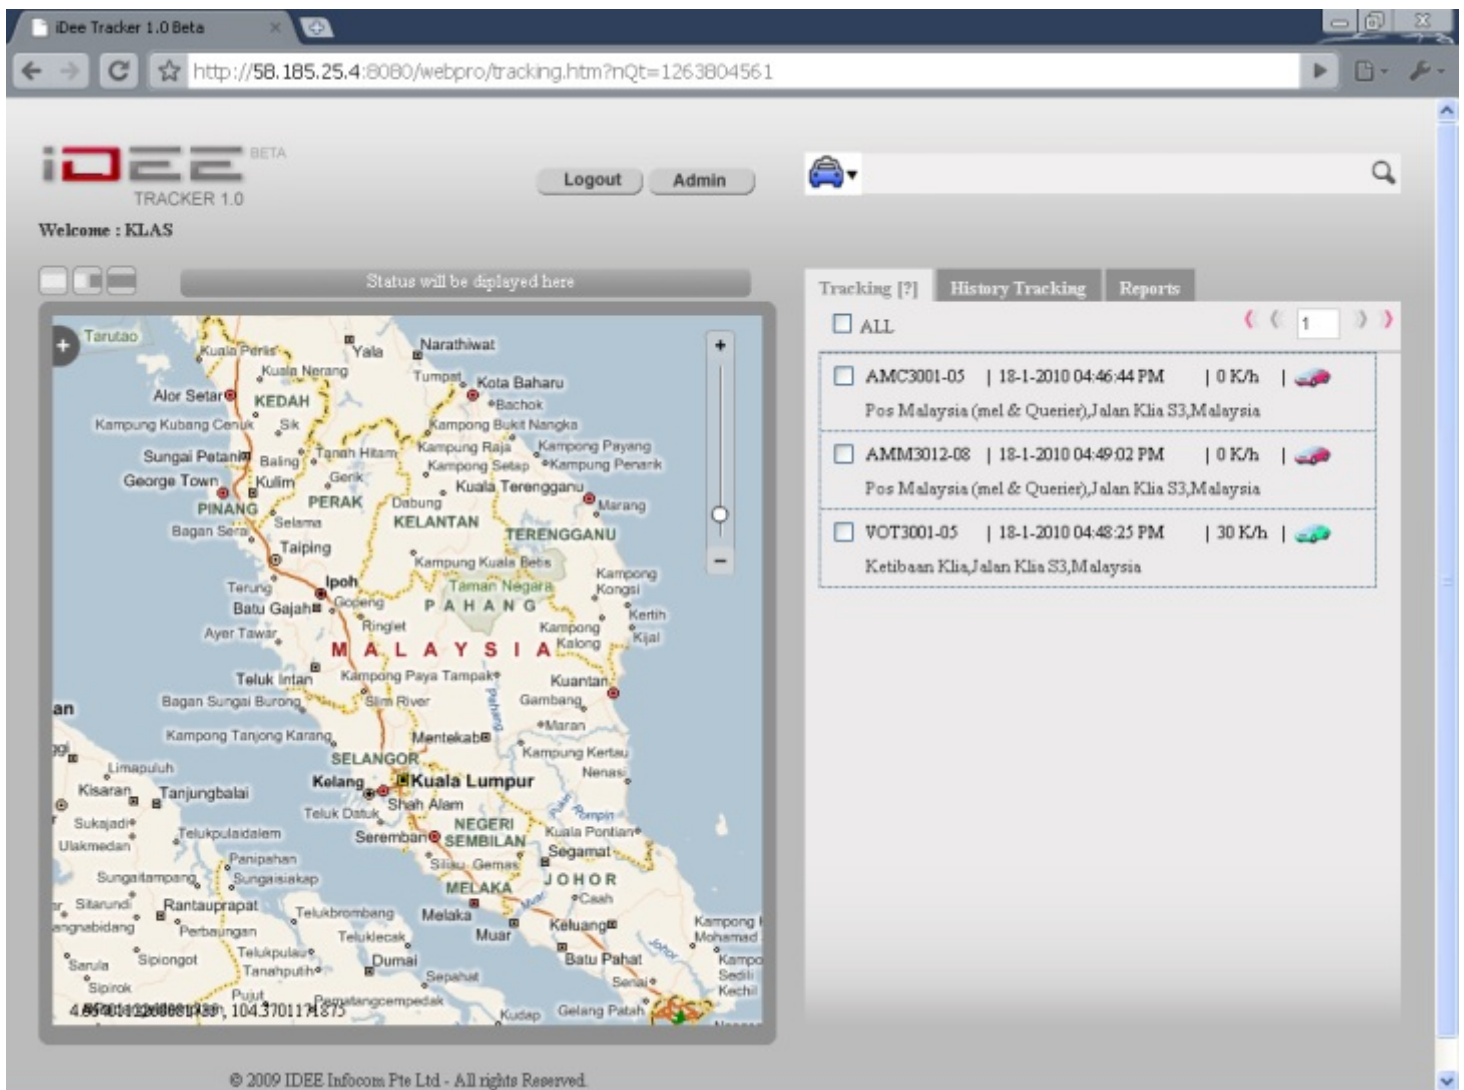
iDee Tracker 1.0 Beta

http://58.185.25.4:8080/webpro/tracking.htm?nQt=1263804561

iDEE BETA
TRACKER 1.0

Logout Admin

Welcome : KLAS

Status will be diplayed here

Tracking [?] History Tracking Reports

ALL 1

AMC3001-05 | 18-1-2010 04:46:44 PM | 0 K/h |
Pos Malaysia (mel & Querier),Jalan Klia S3,Malaysia

AMM3012-08 | 18-1-2010 04:49:02 PM | 0 K/h |
Pos Malaysia (mel & Querier),Jalan Klia S3,Malaysia

VOT3001-05 | 18-1-2010 04:48:25 PM | 30 K/h |
Ketibaan Klia,Jalan Klia S3,Malaysia

Tarutao Kuala Perlis Yala Narathiwat Kuala Nerang Tumpat Kota Baharu Alor Setar KEDAH Bachok Kampung Kubang Cenuk Sik Kampong Bukit Nangka Sungai Petani Baling Tanah Hitam Kampung Raja Kampong Payang Kampong Setap Kampung Penarik George Town Kulim Gerik Kuala Terengganu PINANG PERAK Dabung Marang Bagan Serai Selama KELANTAN TERENGGANU Taiping Kampung Kuala Betis Terung Ipoh Taman Negara Kampong Kongsi Batu Gajah Gopeng P A H A N G Kerfih Ayer Tawar Ringlet Kampong Kalong Kijal M A L A Y S I A Teluk Intan Kampong Paya Tampak Kuantan an Bagan Sungai Burong Slim River Gambang Maran Kampong Tanjong Karang Mentekab SELANGOR Kampung Kertau Limapuluh Nenasi Kisaran Tanjungbalai Kelang Kuala Lumpur Shah Alam Teluk Datuk Rompin Sukajadi NEGERI Telukpuladalem Seremban SEMBILAN Kuala Pontian Ulakmedan Segamat Panipahan Silau Gemas Sungaitampang Sungaisiakap MELAKA J O H O R Sitarund Rantauprapat Telukbrombang Melaka Caah Perbaungan Teluklecak Muar Keluang Kampong Mohamad Telukpulau Sarula Sipiongot Tanahputih Dumai Batu Pahat Kampo Sedili Sepahat Senai Kechil Sipirok Pujut Pematangcempedak 4.86901426888, 104.370117875 Kudap Gelang Patah

© 2009 IDEE Infocom Pte Ltd - All rights Reserved.